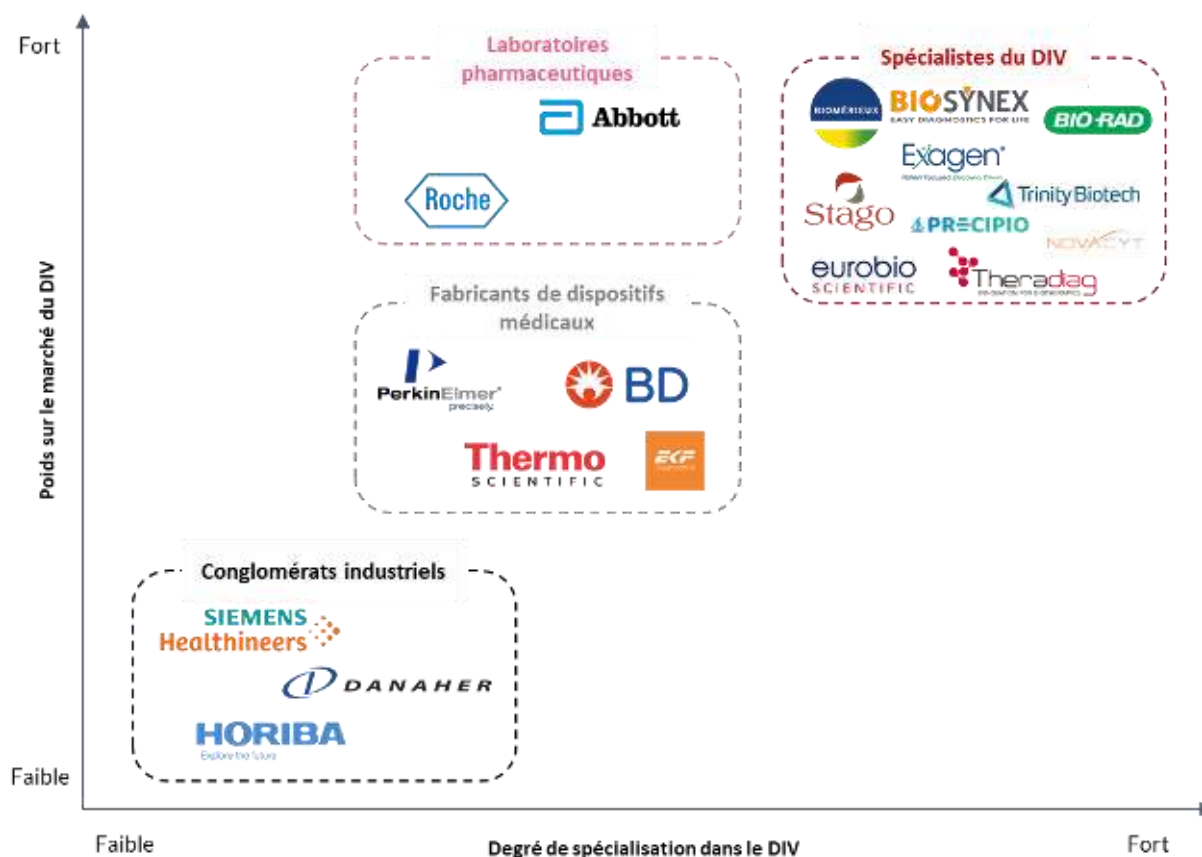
Fort

Poids sur le marché du DIV

Faible

Faible

Degré de spécialisation dans le DIV

Fort

Laboratoires pharmaceutiques

Abbott

Roche

Spécialistes du DIV

BIOMÉRIEUX

BIOSYNEX
EASY DIAGNOSTICS FOR LIFE

BIO-RAD

Exagen

Stago

Trinity Biotech

PRECIPIO

NOVACYT

eurobio SCIENTIFIC

Theradiag

Fabricants de dispositifs médicaux

PerkinElmer
precisely

BD

Thermo SCIENTIFIC

EKF

Conglomérats industriels

SIEMENS Healthineers

DANAHER

HORIBA
Explore the future